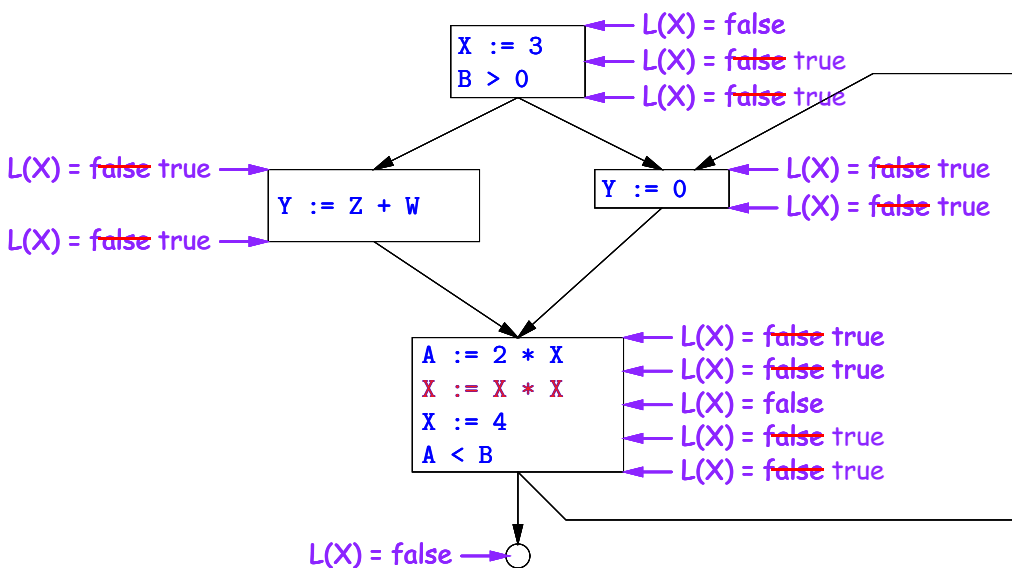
X := 3
B > 0

L(X) = false
L(X) = ~~false~~ true
L(X) = ~~false~~ true

L(X) = ~~false~~ true
Y := Z + W
L(X) = ~~false~~ true

Y := 0
L(X) = ~~false~~ true
L(X) = ~~false~~ true

A := 2 * X
X := X * X
X := 4
A < B

L(X) = ~~false~~ true
L(X) = ~~false~~ true
L(X) = false
L(X) = ~~false~~ true
L(X) = ~~false~~ true

L(X) = false